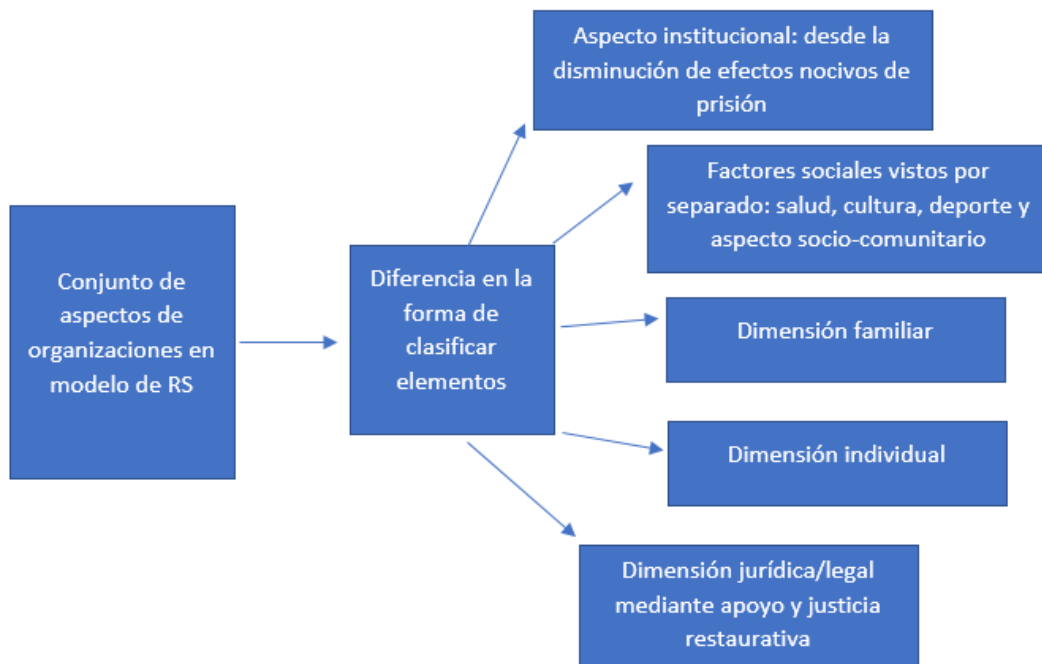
Conjunto de aspectos de organizaciones en modelo de RS

Diferencia en la forma de clasificar elementos

Aspecto institucional: desde la disminución de efectos nocivos de prisión

Factores sociales vistos por separado: salud, cultura, deporte y aspecto socio-comunitario

Dimensión familiar

Dimensión individual

Dimensión jurídica/legal mediante apoyo y justicia restaurativa